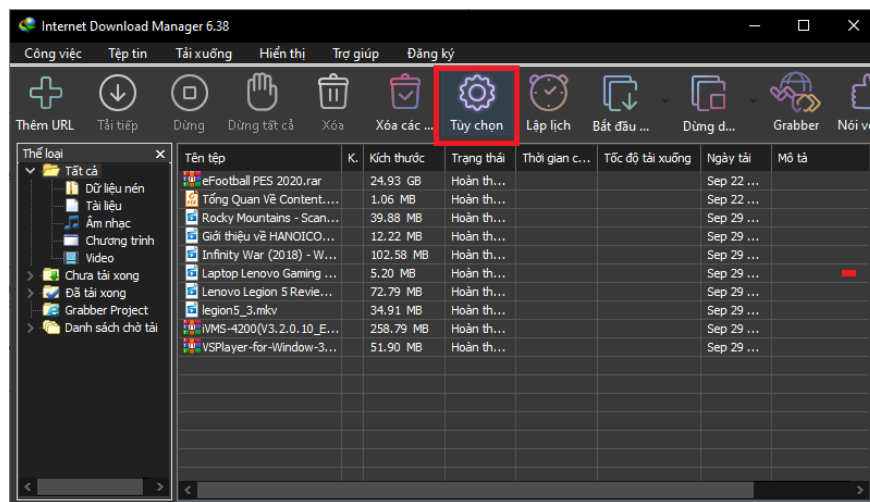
Internet Download Manager 6.38

Công việc Tệp tin Tải xuống Hiển thị Trợ giúp Đăng ký

Thêm URL Tải tiếp Dừng Dừng tất cả Xóa Xóa các ... Tùy chọn Lập lịch Bắt đầu ... Dừng d... Grabber Nói v

Thể loại
Tất cả
Dữ liệu nén
Tài liệu
Âm nhạc
Chương trình
Video
Chưa tải xong
Đã tải xong
Grabber Project
Danh sách chờ tải

| Tên tệp | K. | Kích thước | Trạng thái | Thời gian c... | Tốc độ tải xuống | Ngày tải | Mô tả |
|---|---|---|---|---|---|---|---|
| eFootball PES 2020.rar | | 24.93 GB | Hoàn th... | | | Sep 22 ... | |
| Tổng Quan Về Content.... | | 1.06 MB | Hoàn th... | | | Sep 22 ... | |
| Rocky Mountains - Scan... | | 39.88 MB | Hoàn th... | | | Sep 29 ... | |
| Giới thiệu về HANOICO... | | 12.22 MB | Hoàn th... | | | Sep 29 ... | |
| Infinity War (2018) - W... | | 102.58 MB | Hoàn th... | | | Sep 29 ... | |
| Laptop Lenovo Gaming ... | | 5.20 MB | Hoàn th... | | | Sep 29 ... | |
| Lenovo Legion 5 Revie... | | 72.79 MB | Hoàn th... | | | Sep 29 ... | |
| legion5_3.mkv | | 34.91 MB | Hoàn th... | | | Sep 29 ... | |
| iVMS-4200(V3.2.0.10_E... | | 258.79 MB | Hoàn th... | | | Sep 29 ... | |
| VSPlayer-for-Window-3.... | | 51.90 MB | Hoàn th... | | | Sep 29 ... | |